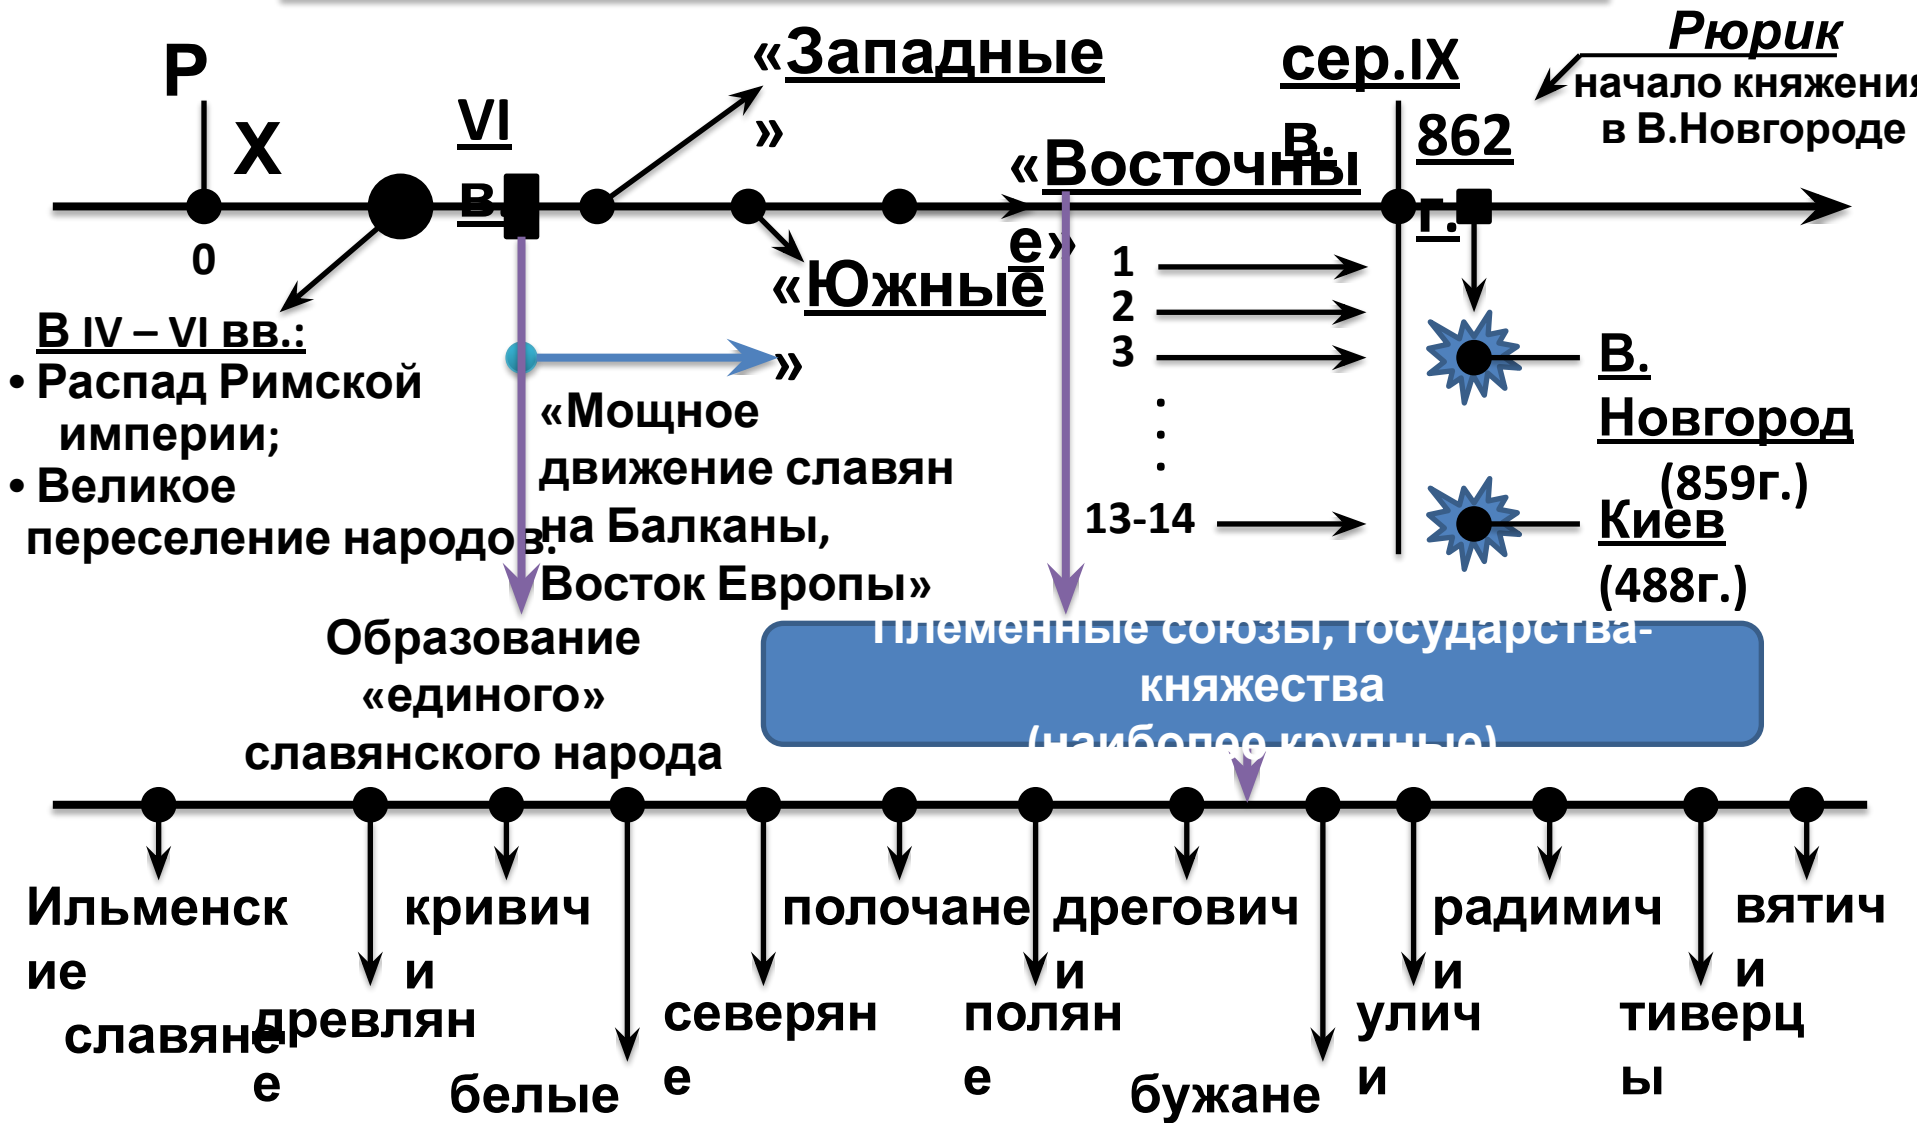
Р Х

0

VI в.

«Западные»

«Восточные»

«Южные»

сер.IX в.

862 г.

Рюрик начало княжения в В.Новгороде

В IV – VI вв.:
• Распад Римской империи;
• Великое переселение народов.

1
2
3
.
.
.
13-14

В. Новгород (859г.)

Киев (488г.)

«Мощное движение славян на Балканы, Восток Европы»

Образование «единого» славянского народа

Племенные союзы, государства-княжества (наиболее крупные)

Ильменские славяне

древляне

кривичи

белые

северяне

полочане

поляне

дреговичи

бужане

уличи

радимичи

тиверцы

вятичи